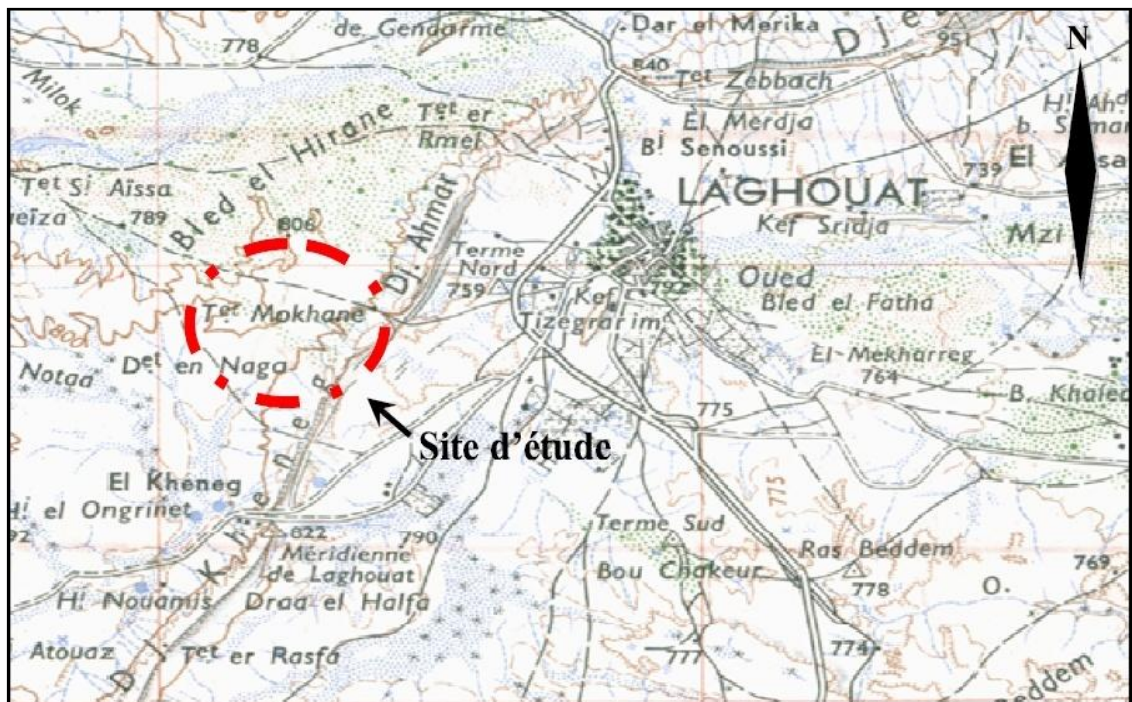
778
de Gendarme
Dar el Merika
Dje
951
N
840
Tet Zebbach
Milok
El Merdja
Hi Ah
b. S mar
Bled el Hirane
Tet er Rmel
Bi Senoussi
739
El A sa
Tet Si Aïssa
LAGHOUAT
eiza
789
806
Dj. Ahmar
Kef Sridja
Mzi
Terme Nord
759
792
Oued
Kef
Bled el Fatha
Tet Mokhane
Tizegrarim
Notaa
Det en Naga
El Mekharreg
764
B. Khaled
775
Site d'étude
El Kheneg
Hi el Ongrinet
775
Terme Sud
822
790
Méridienne de Laghouat
Ras Beddem
769
Bou Chakeur
778
O.
Hi Nouamis
Draa el Halfa
Atouaz
Tet er Rasfa
777
774
Kheneg
Beddem